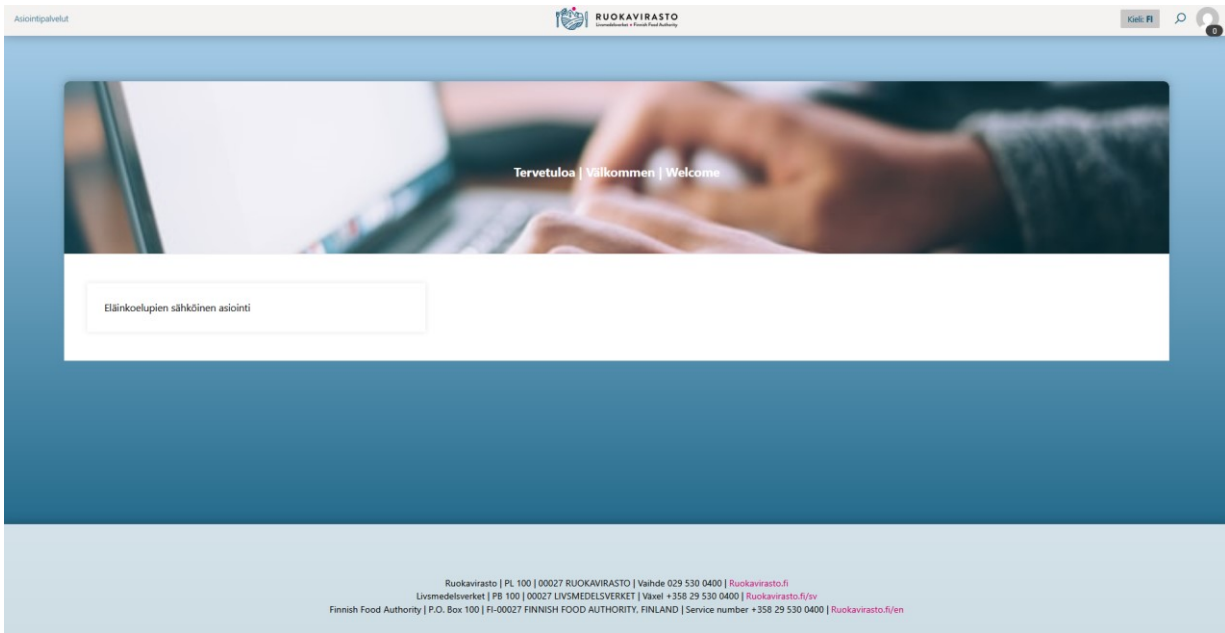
Asiointipalvelut

RUOKAVIRASTO
Livsmedelsverket • Finnish Food Authority

Kieli: FI

0

Tervetuloa | Välkommen | Welcome

Eläinkoelupien sähköinen asiointi

Ruokavirasto | PL 100 | 00027 RUOKAVIRASTO | Vaihde 029 530 0400 | Ruokavirasto.fi
Livsmedelsverket | PB 100 | 00027 LIVSMEDELSVERKET | Växel +358 29 530 0400 | Ruokavirasto.fi/sv
Finnish Food Authority | P.O. Box 100 | FI-00027 FINNISH FOOD AUTHORITY, FINLAND | Service number +358 29 530 0400 | Ruokavirasto.fi/en